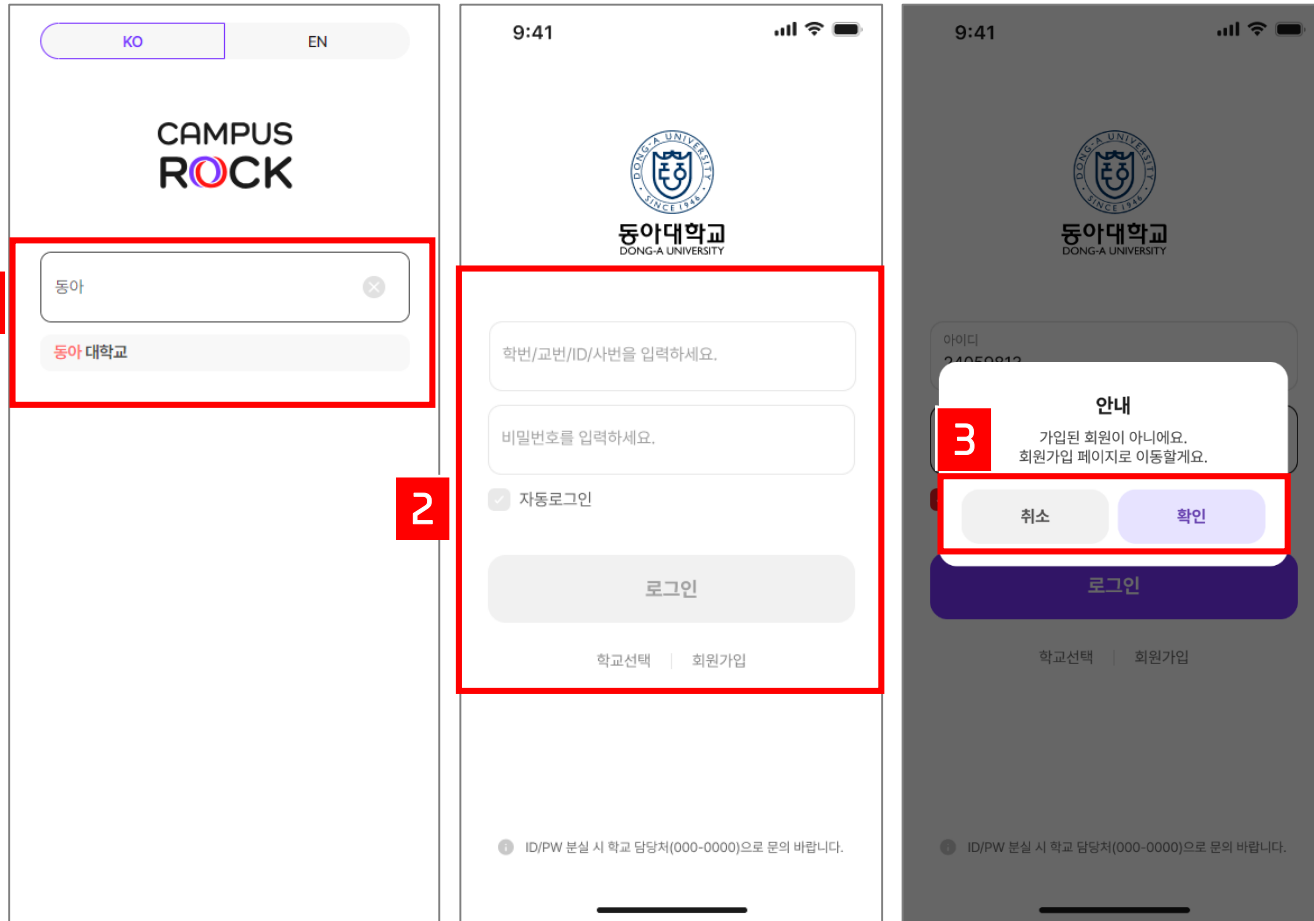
KO EN

CAMPUS
ROCK

동아

동아 대학교

9:41

DONG-A UNIVERSITY SINCE 1946

동아대학교
DONG-A UNIVERSITY

학번/교번/ID/사번을 입력하세요.

비밀번호를 입력하세요.

2

자동로그인

로그인

학교선택 | 회원가입

ID/PW 분실 시 학교 담당처(000-0000)으로 문의 바랍니다.

9:41

DONG-A UNIVERSITY SINCE 1946

동아대학교
DONG-A UNIVERSITY

아이디
24059813

3

안내

가입된 회원이 아니에요.
회원가입 페이지로 이동할게요.

취소

확인

로그인

학교선택 | 회원가입

ID/PW 분실 시 학교 담당처(000-0000)으로 문의 바랍니다.